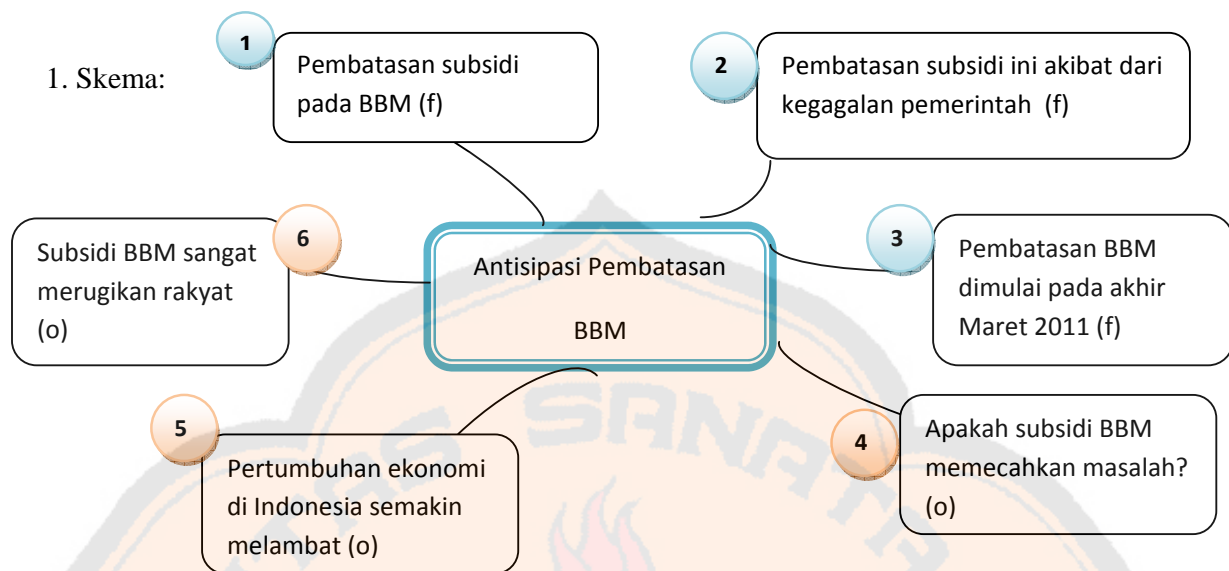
1. Skema:

1

Pembatasan subsidi pada BBM (f)

2

Pembatasan subsidi ini akibat dari kegagalan pemerintah (f)

6

Subsidi BBM sangat merugikan rakyat (o)

Antisipasi Pembatasan

BBM

3

Pembatasan BBM dimulai pada akhir Maret 2011 (f)

5

Pertumbuhan ekonomi di Indonesia semakin melambat (o)

4

Apakah subsidi BBM memecahkan masalah? (o)